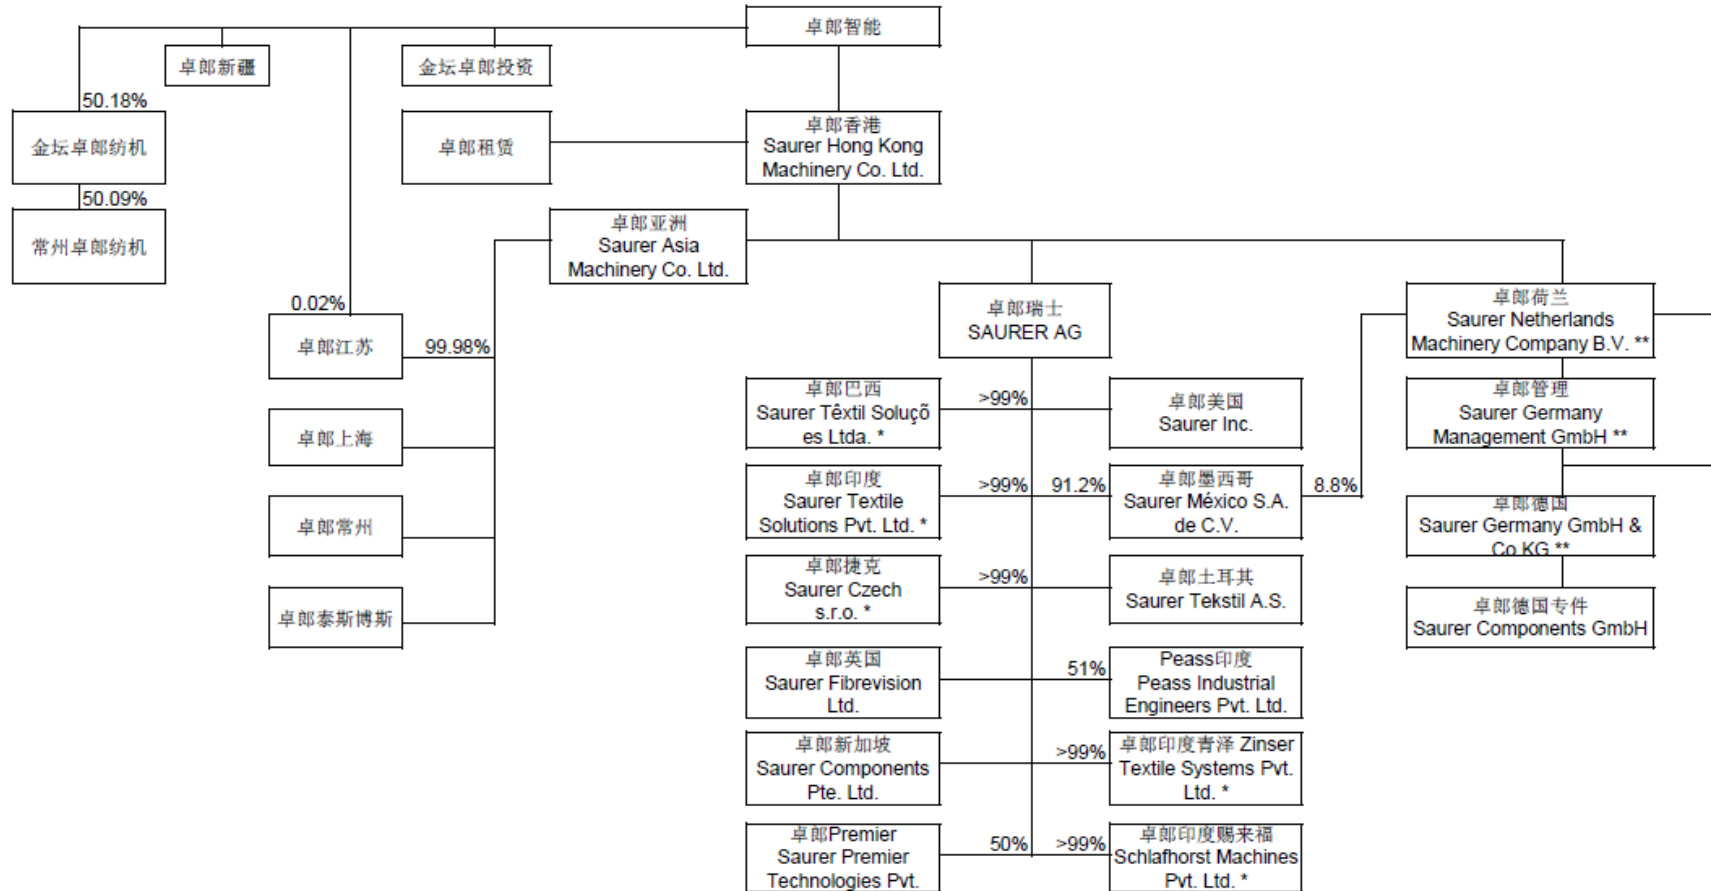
卓郎智能

卓郎新疆

金坛卓郎投资

50.18%

金坛卓郎纺机

50.09%

常州卓郎纺机

卓郎租赁

卓郎香港
Saurer Hong Kong Machinery Co. Ltd.

卓郎亚洲
Saurer Asia Machinery Co. Ltd.

0.02%

卓郎江苏

99.98%

卓郎上海

卓郎常州

卓郎泰斯博斯

卓郎瑞士
SAURER AG

卓郎荷兰
Saurer Netherlands Machinery Company B.V. **

卓郎巴西
Saurer Têxtil Soluções Ltda. *

>99%

卓郎美国
Saurer Inc.

卓郎管理
Saurer Germany Management GmbH **

卓郎印度
Saurer Textile Solutions Pvt. Ltd. *

>99%

91.2%

卓郎墨西哥
Saurer México S.A. de C.V.

8.8%

卓郎德国
Saurer Germany GmbH & Co KG **

卓郎捷克
Saurer Czech s.r.o. *

>99%

卓郎土耳其
Saurer Tekstil A.S.

卓郎德国专件
Saurer Components GmbH

卓郎英国
Saurer Fibrevision Ltd.

51%

Peass印度
Peass Industrial Engineers Pvt. Ltd.

卓郎新加坡
Saurer Components Pte. Ltd.

>99%

卓郎印度青泽 Zinser Textile Systems Pvt. Ltd. *

卓郎Premier
Saurer Premier Technologies Pvt.

50%

>99%

卓郎印度赐来福
Schlafhorst Machines Pvt. Ltd. *